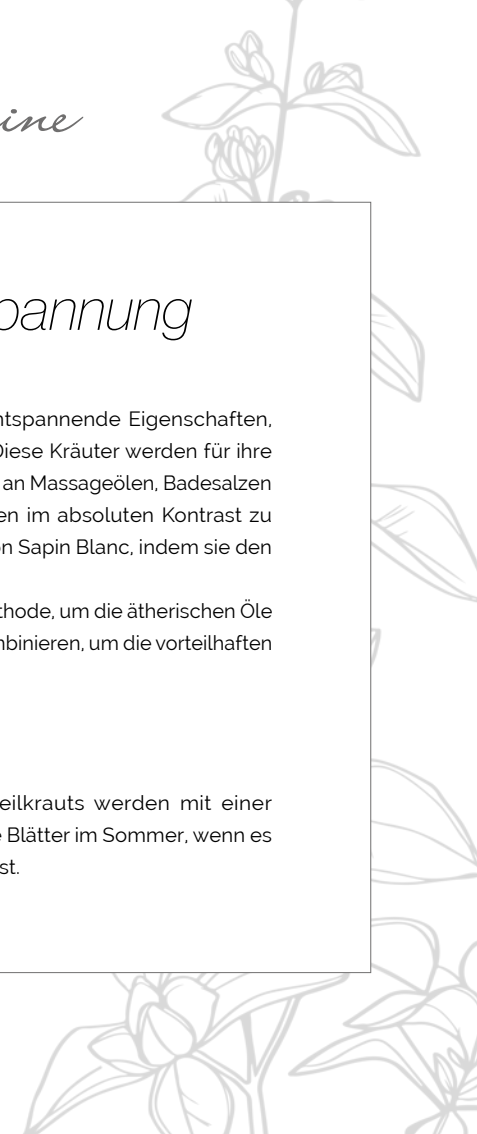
ine

pannung

ntspannende Eigenschaften, Diese Kräuter werden für ihre an Massageölen, Badesalzen en im absoluten Kontrast zu n Sapin Blanc, indem sie den

thode, um die ätherischen Öle nbinieren, um die vorteilhaften

eilkrauts werden mit einer e Blätter im Sommer, wenn es st.